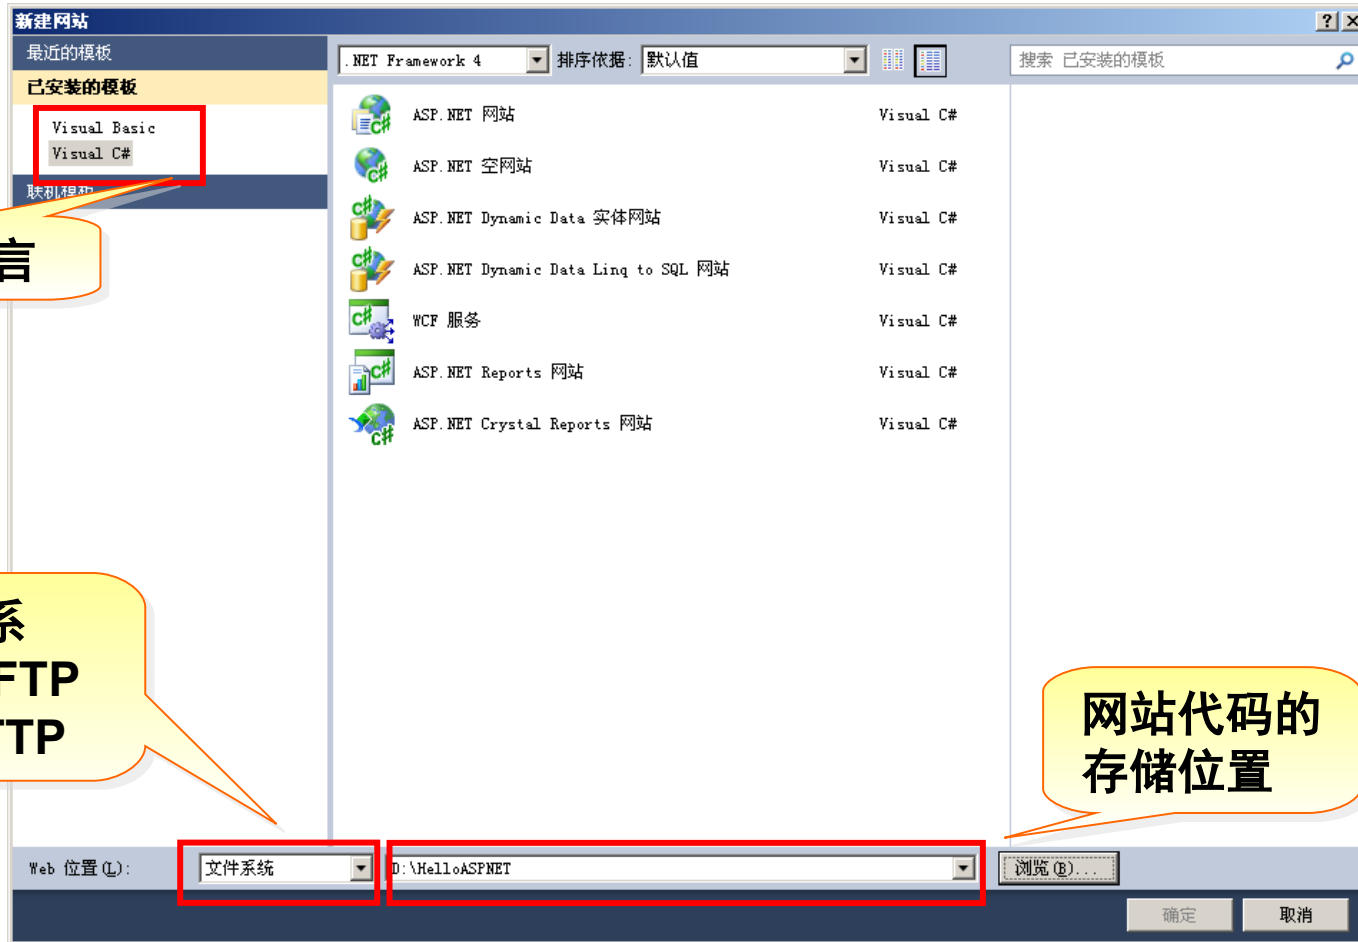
新建网站

?

最近的模板

已安装的模板

Visual Basic

Visual C#

联机模板

言

.NET Framework 4

排序依据:

默认值

搜索 已安装的模板

ASP.NET 网站 Visual C#

ASP.NET 空网站 Visual C#

ASP.NET Dynamic Data 实体网站 Visual C#

ASP.NET Dynamic Data Linq to SQL 网站 Visual C#

WCF 服务 Visual C#

ASP.NET Reports 网站 Visual C#

ASP.NET Crystal Reports 网站 Visual C#

系
FTP
TP

网站代码的存储位置

Web 位置(L):

文件系统

D:\HelloASPNET

浏览(B)...

确定

取消